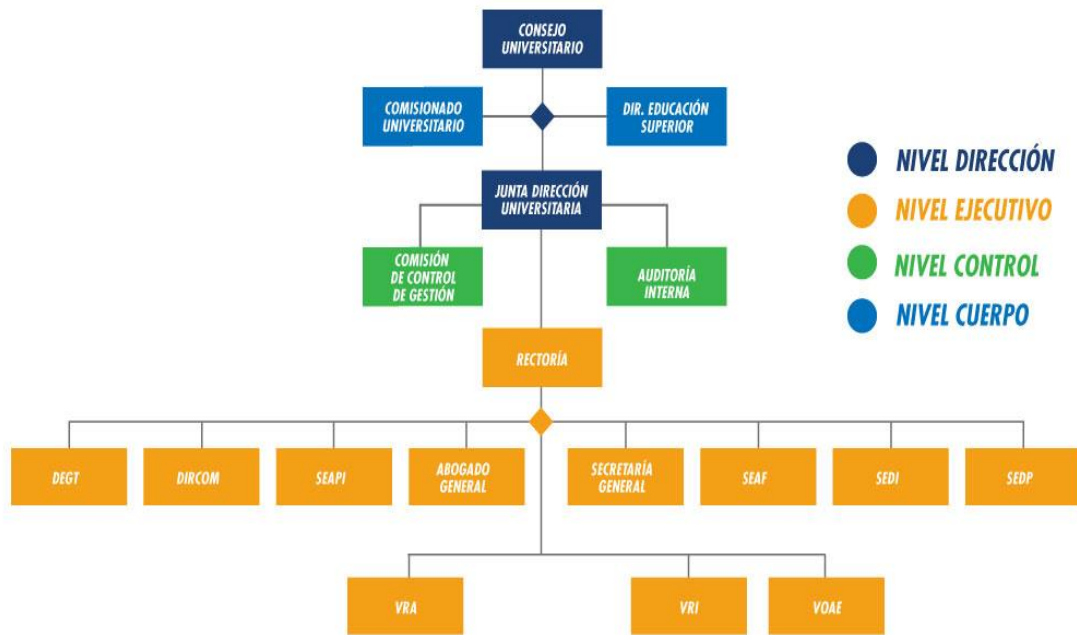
CONSEJO UNIVERSITARIO

COMISIONADO UNIVERSITARIO

DIR. EDUCACIÓN SUPERIOR

JUNTA DIRECCIÓN UNIVERSITARIA

COMISIÓN DE CONTROL DE GESTIÓN

AUDITORÍA INTERNA

RECTORÍA

DEGT

DIRCOM

SEAPI

ABOGADO GENERAL

SECRETARÍA GENERAL

SEAF

SEDI

SEDP

VRA

VRI

VOAE

NIVEL DIRECCIÓN

NIVEL EJECUTIVO

NIVEL CONTROL

NIVEL CUERPO